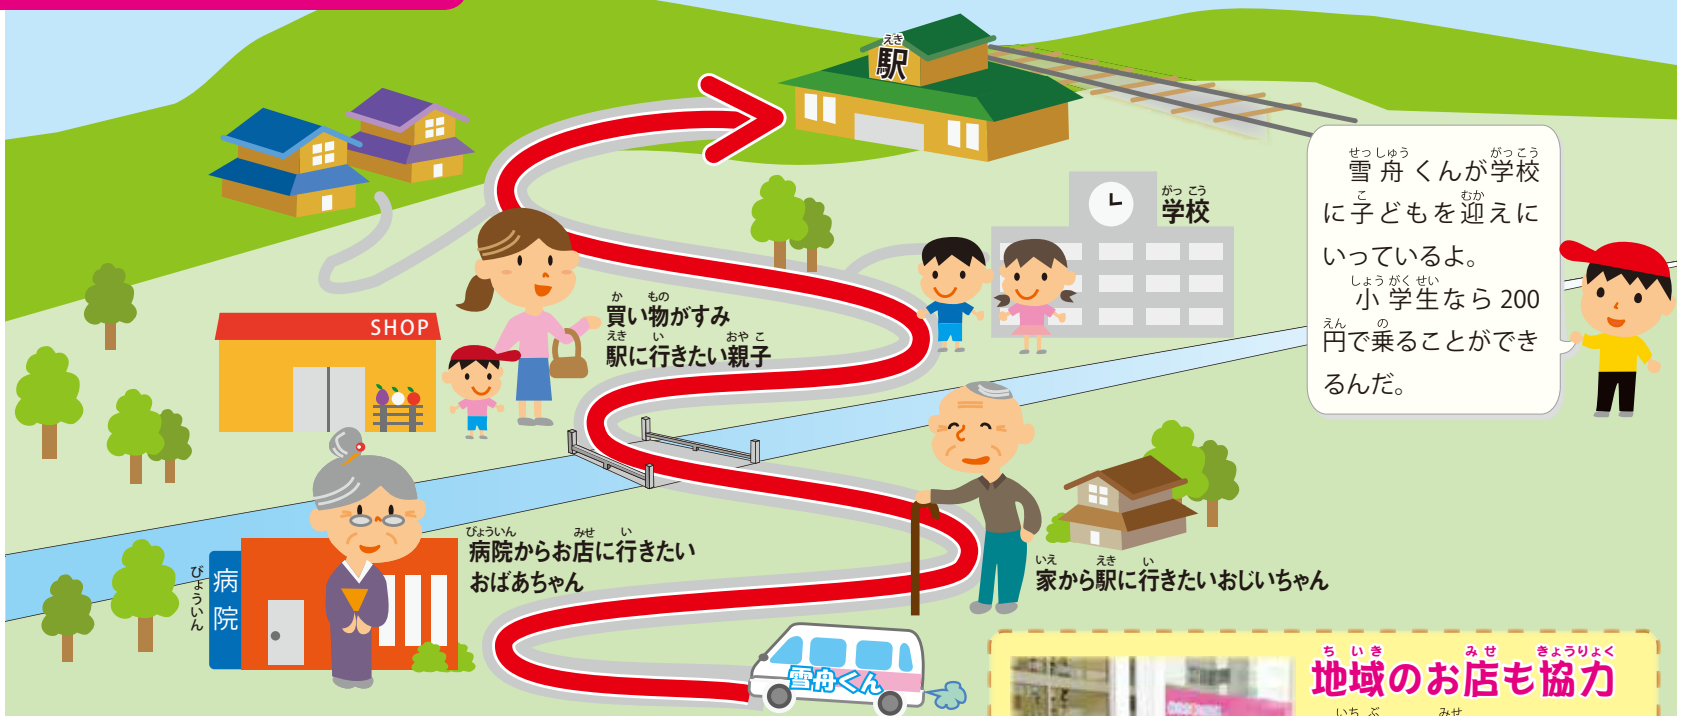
駅

学校

雪舟くんが学校に子どもを迎えにいっているよ。小学生なら200円で乗ることができるんだ。

SHOP

買い物がすみ駅に行きたい親子

病院

病院からお店に行きたいおばあちゃん

家から駅に行きたいおじいちゃん

雪舟くん

地域のお店も協力